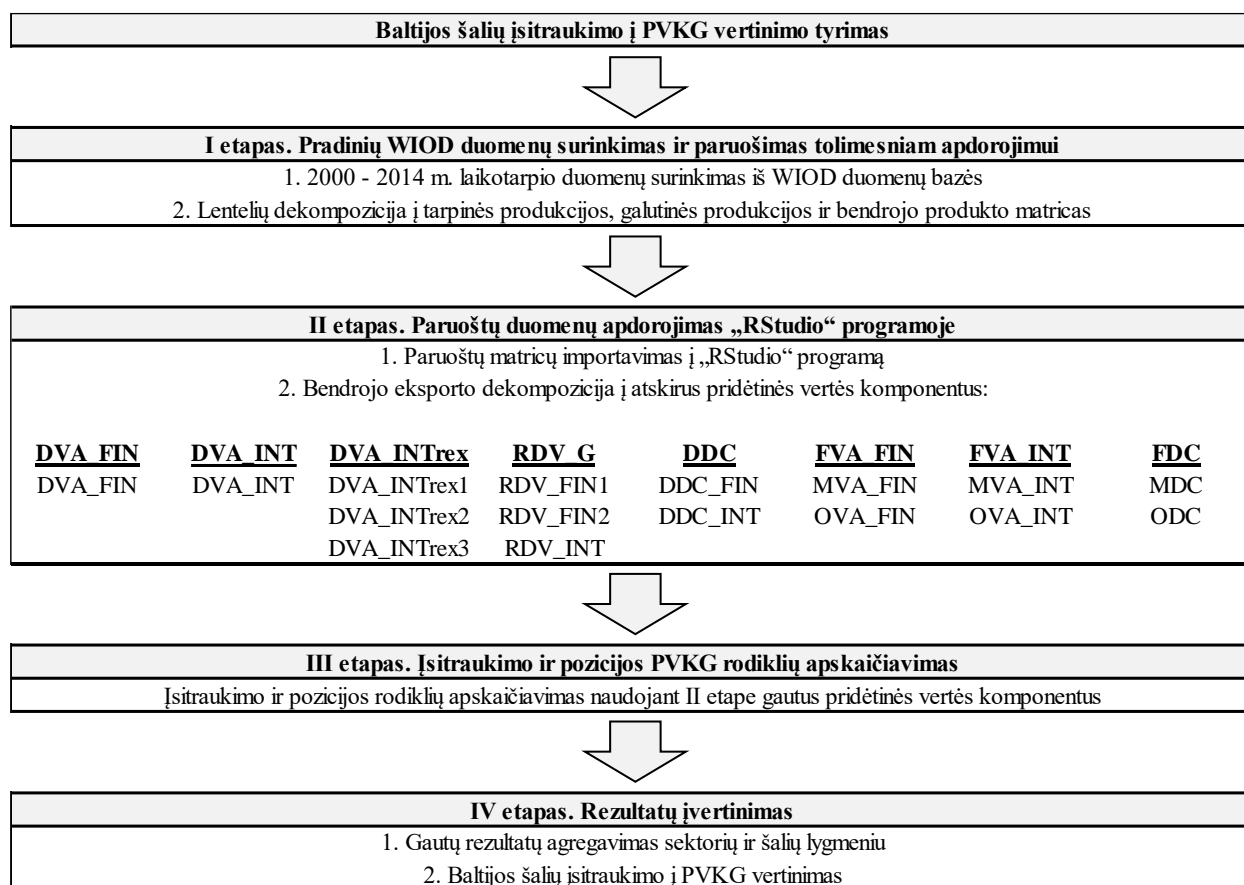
Baltijos šalių įsitraukimo į PVKG vertinimo tyrimas

I etapas. Pradinių WIOD duomenų surinkimas ir paruošimas tolimesniam apdorojimui

1. 2000 - 2014 m. laikotarpio duomenų surinkimas iš WIOD duomenų bazės

2. Lentelių dekompozicija į tarpinės produkcijos, galutinės produkcijos ir bendrojo produkto matricas

II etapas. Paruoštų duomenų apdorojimas „RStudio“ programoje

1. Paruoštų matricų importavimas į „RStudio“ programą

2. Bendrojo eksporto dekompozicija į atskirus pridėtinės vertės komponentus:

| DVA_FIN | DVA_INT | DVA_INTrex | RDV_G | DDC | FVA_FIN | FVA_INT | FDC |
|---|---|---|---|---|---|---|---|
| DVA_FIN | DVA_INT | DVA_INTrex1 | RDV_FIN1 | DDC_FIN | MVA_FIN | MVA_INT | MDC |
| | | DVA_INTrex2 | RDV_FIN2 | DDC_INT | OVA_FIN | OVA_INT | ODC |
| | | DVA_INTrex3 | RDV_INT | | | | |

III etapas. Įsitraukimo ir pozicijos PVKG rodiklių apskaičiavimas

Įsitraukimo ir pozicijos rodiklių apskaičiavimas naudojant II etape gautus pridėtinės vertės komponentus

IV etapas. Rezultatų įvertinimas

1. Gautų rezultatų agregavimas sektorių ir šalių lygmeniu

2. Baltijos šalių įsitraukimo į PVKG vertinimas